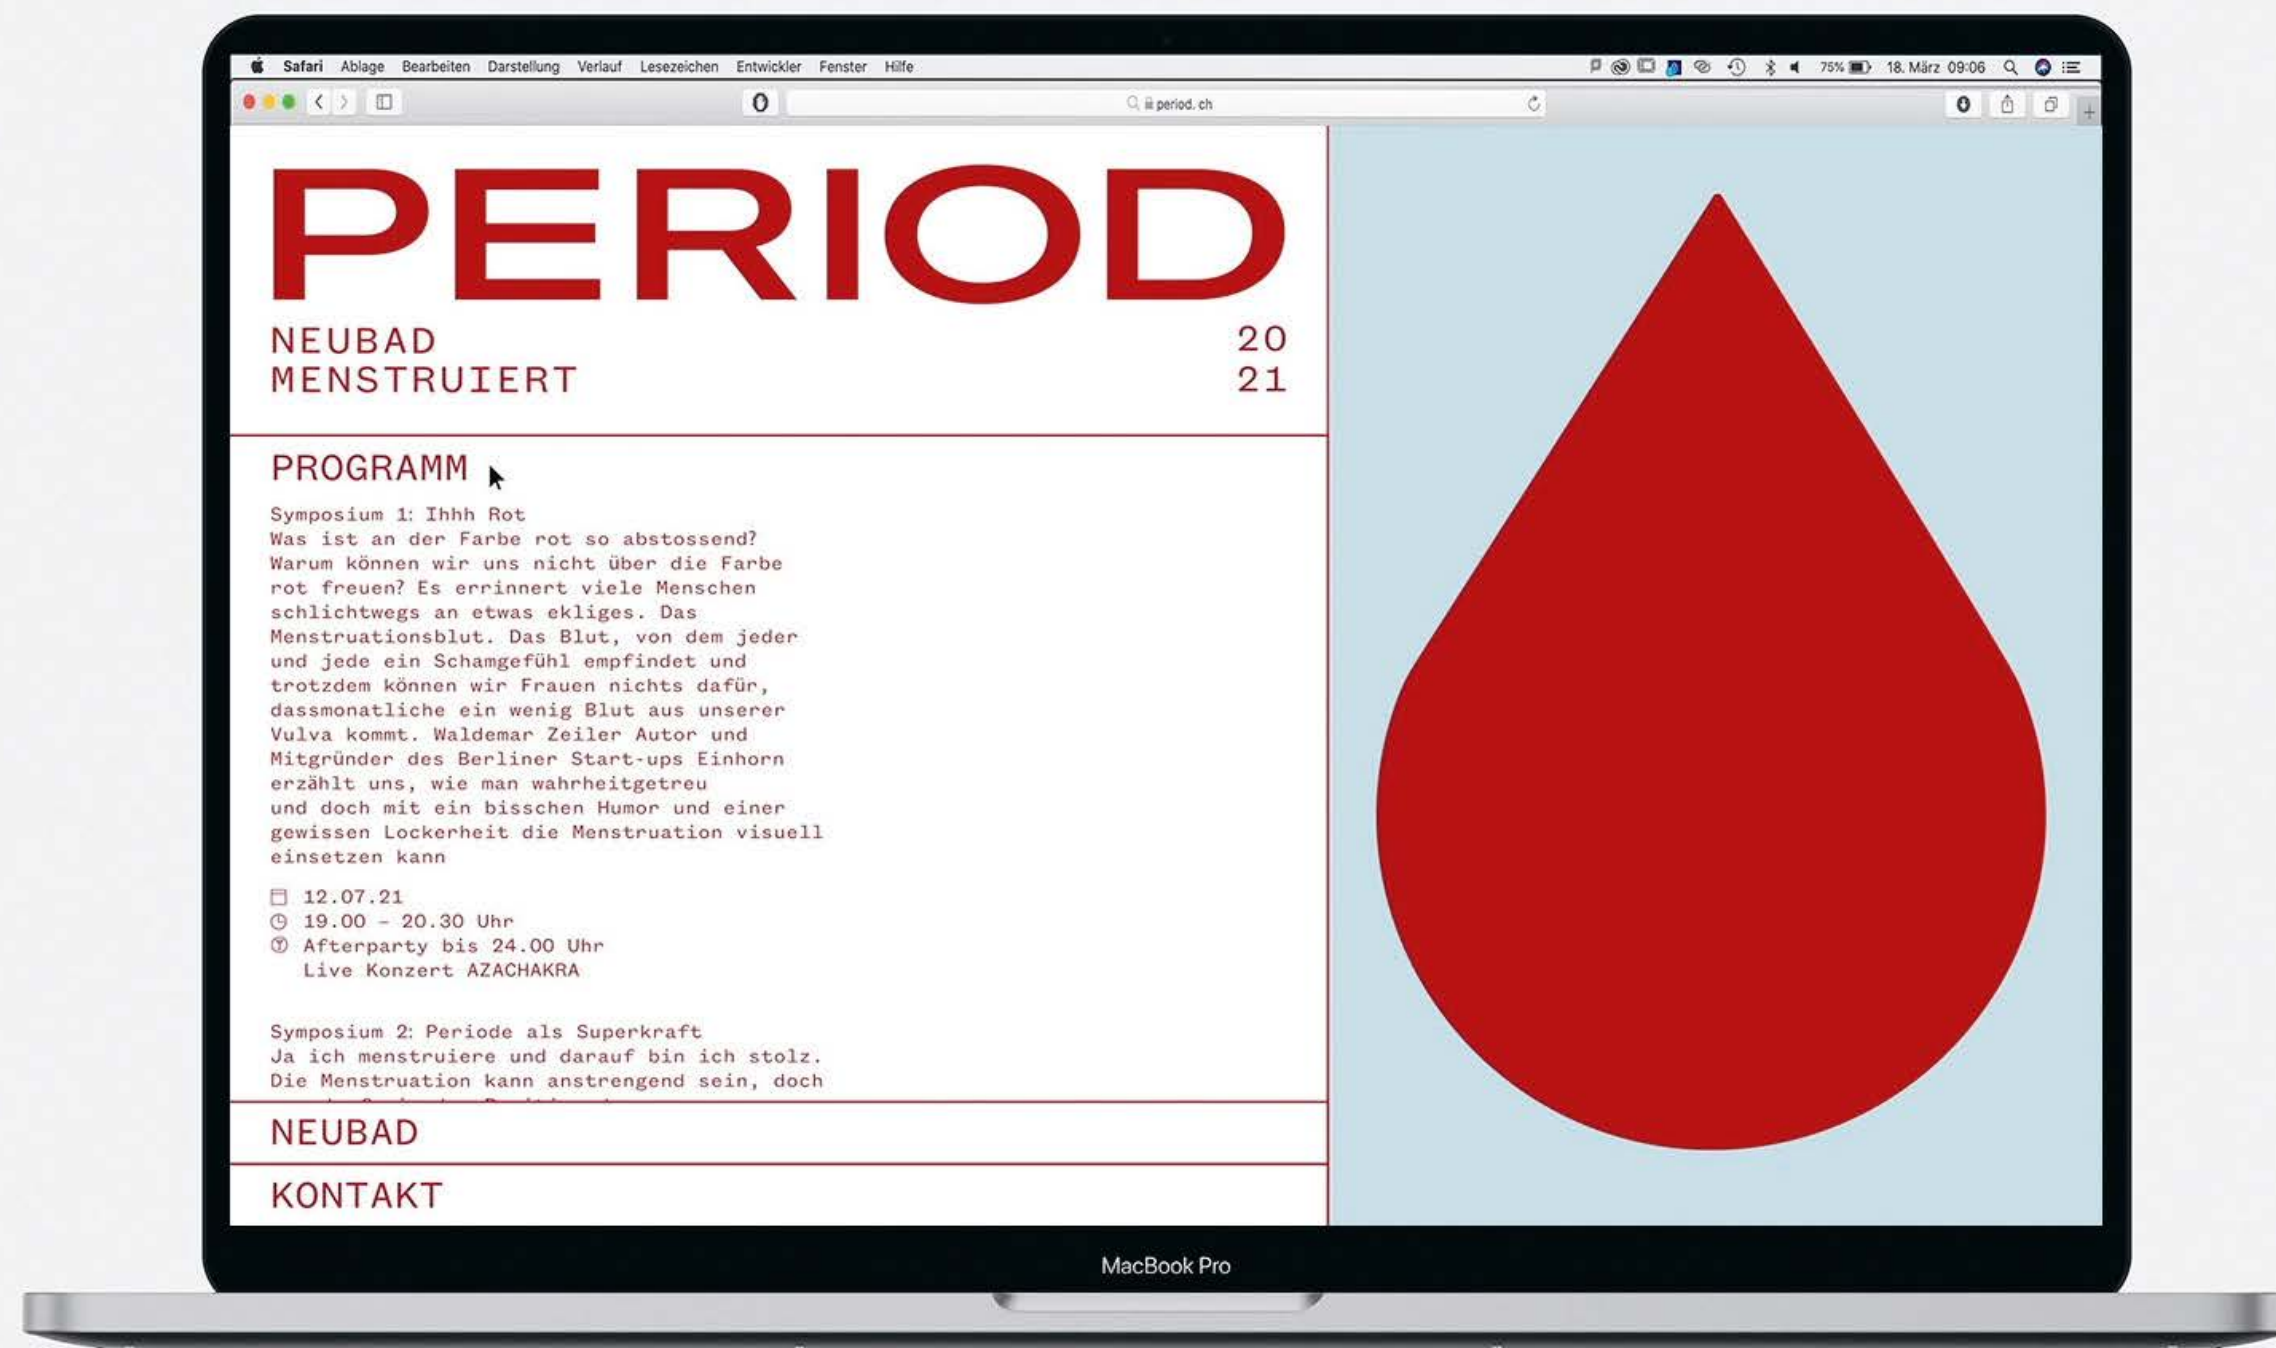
Safari Ablage Bearbeiten Darstellung Verlauf Lesezeichen Entwickler Fenster Hilfe

75% 18. März 09:06

period.ch

PERIOD

NEUBAD MENSTRUIERT

20 21

PROGRAMM

Symposium 1: Ihhh Rot
Was ist an der Farbe rot so abstossend? Warum können wir uns nicht über die Farbe rot freuen? Es errinnert viele Menschen schlichtwegs an etwas ekliges. Das Menstruationsblut. Das Blut, von dem jeder und jede ein Schamgefühl empfindet und trotzdem können wir Frauen nichts dafür, dassmonatliche ein wenig Blut aus unserer Vulva kommt. Waldemar Zeiler Autor und Mitgründer des Berliner Start-ups Einhorn erzählt uns, wie man wahrheitgetreu und doch mit ein bisschen Humor und einer gewissen Lockerheit die Menstruation visuell einsetzen kann

12.07.21
19.00 – 20.30 Uhr
Afterparty bis 24.00 Uhr
Live Konzert AZACHAKRA

Symposium 2: Periode als Superkraft
Ja ich menstruiere und darauf bin ich stolz. Die Menstruation kann anstrengend sein, doch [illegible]

NEUBAD

KONTAKT

MacBook Pro